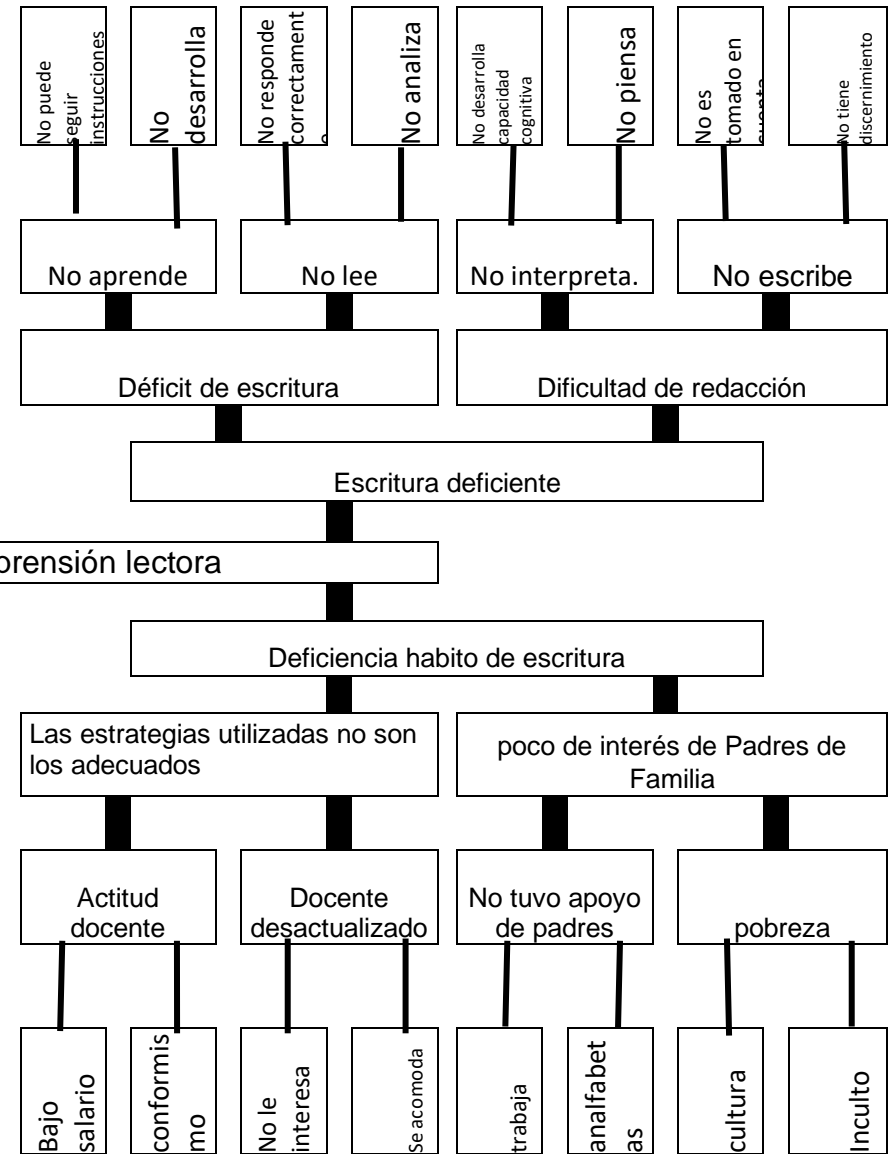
No puede seguir instrucciones

No desarrolla

No responde correctament e

No analiza

No desarrolla capacidad cognitiva

No piensa

No es tomado en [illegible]

No tiene discernimiento

No aprende

No lee

No interpreta.

No escribe

Déficit de escritura

Dificultad de redacción

Escritura deficiente

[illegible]prensión lectora

Deficiencia habito de escritura

Las estrategias utilizadas no son los adecuados

poco de interés de Padres de Familia

Actitud docente

Docente desactualizado

No tuvo apoyo de padres

pobreza

Bajo salario

conformis mo

No le interesa

Se acomoda

trabaja

analfabet as

cultura

Inculto